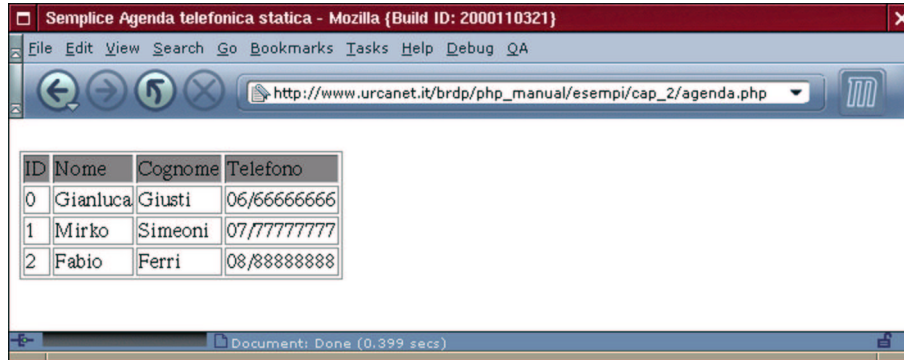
Semplice Agenda telefonica statica - Mozilla {Build ID: 2000110321}

File Edit View Search Go Bookmarks Tasks Help Debug QA

http://www.urcanet.it/brdp/php_manual/esempi/cap_2/agenda.php

| ID | Nome | Cognome | Telefono |
|---|---|---|---|
| 0 | Gianluca | Giusti | 06/66666666 |
| 1 | Mirko | Simeoni | 07/77777777 |
| 2 | Fabio | Ferri | 08/88888888 |

Document: Done (0.399 secs)